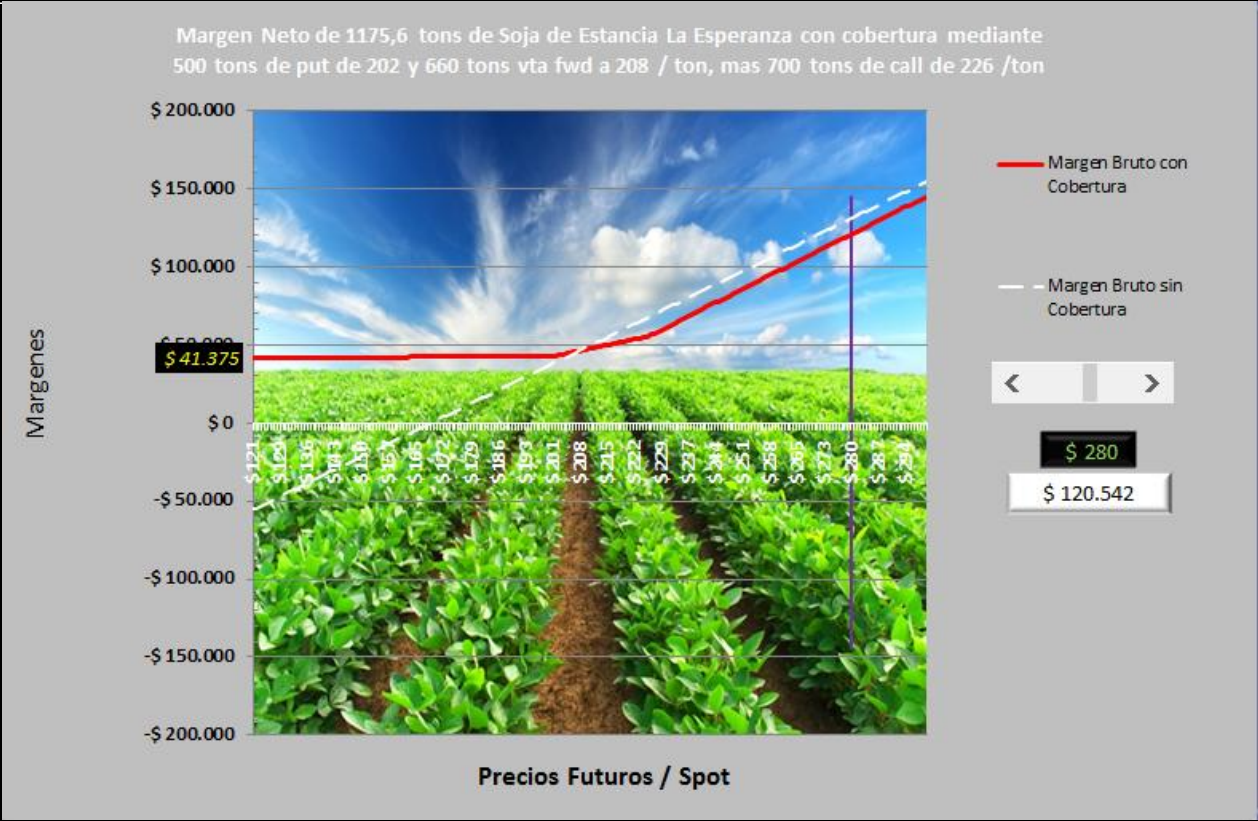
Margen Neto de 1175,6 tons de Soja de Estancia La Esperanza con cobertura mediante 500 tons de put de 202 y 660 tons vta fwd a 208 / ton, mas 700 tons de call de 226 /ton

$ 200.000
$ 150.000
$ 100.000
$ 41.375
$ 0
-$ 50.000
-$ 100.000
-$ 150.000
-$ 200.000

Margenes

$ 121
$ 128
$ 136
$ 143
$ 150
$ 157
$ 165
$ 172
$ 179
$ 186
$ 193
$ 201
$ 208
$ 215
$ 222
$ 229
$ 237
$ 244
$ 251
$ 258
$ 265
$ 273
$ 280
$ 287
$ 294

Precios Futuros / Spot

Margen Bruto con Cobertura

Margen Bruto sin Cobertura

$ 280

$ 120.542